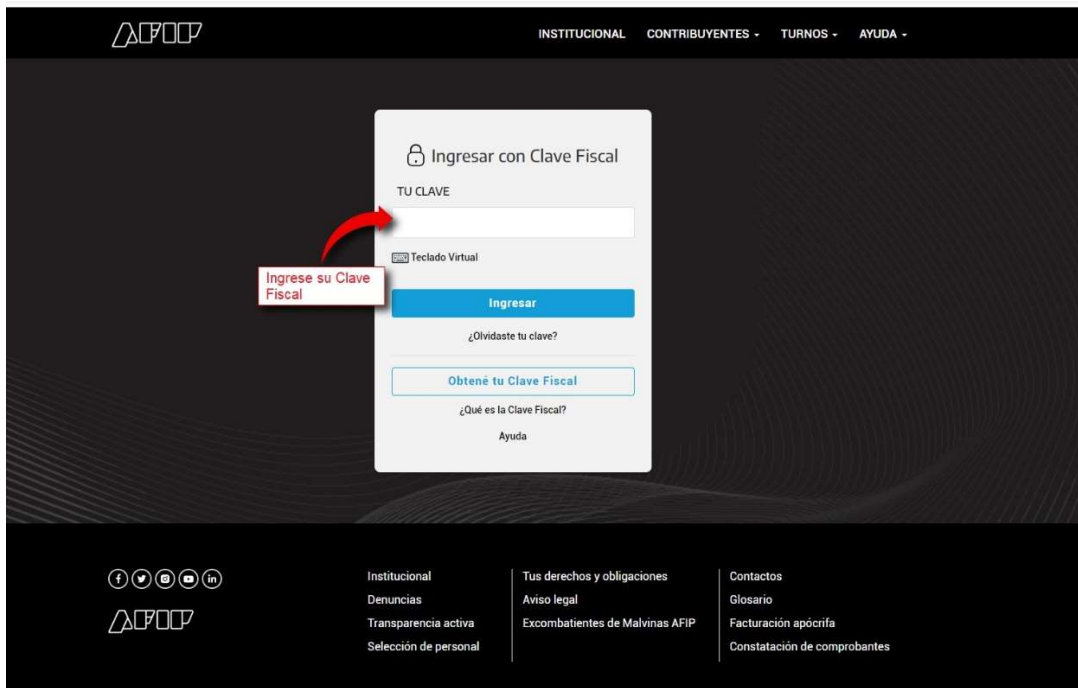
AFIP

INSTITUCIONAL CONTRIBUYENTES TURNOS AYUDA

Ingresar con Clave Fiscal

TU CLAVE

Teclado Virtual

Ingrese su Clave Fiscal

Ingresar

¿Olvidaste tu clave?

Obtené tu Clave Fiscal

¿Qué es la Clave Fiscal?

Ayuda

AFIP

Institucional
Denuncias
Transparencia activa
Selección de personal

Tus derechos y obligaciones
Aviso legal
Excombatientes de Malvinas AFIP

Contactos
Glosario
Facturación apócrifa
Constatación de comprobantes